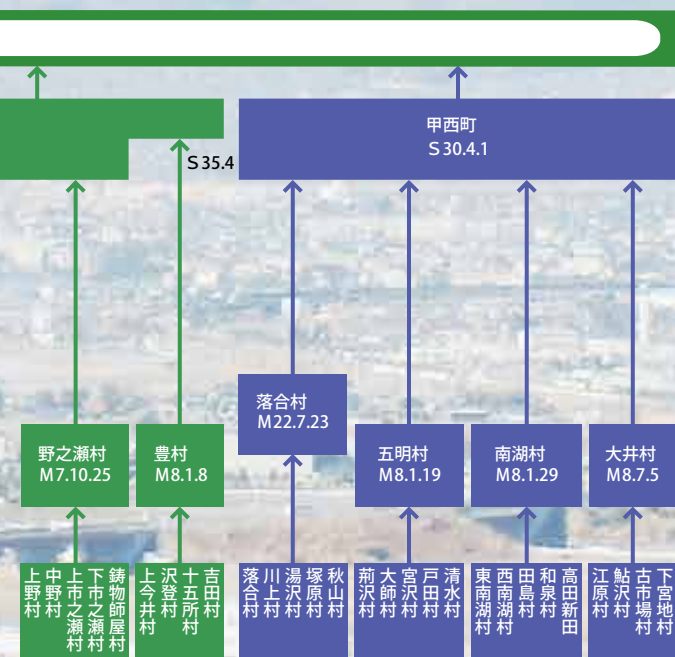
甲西町
S30.4.1

S35.4

落合村
M22.7.23

野之瀬村
M7.10.25

豊村
M8.1.8

五明村
M8.1.19

南湖村
M8.1.29

大井村
M8.7.5

上野村 中野村 上市之瀬村 下市之瀬村 鋳物師屋村

上今井村 沢登村 十五所村 吉田村

落合村 川上村 湯沢村 塚原村 秋山村

荊沢村 大師村 宮沢村 戸田村 清水村

東南湖村 西南湖村 田島村 和泉村 高田新田

江原村 鮎沢村 古市場村 下宮地村